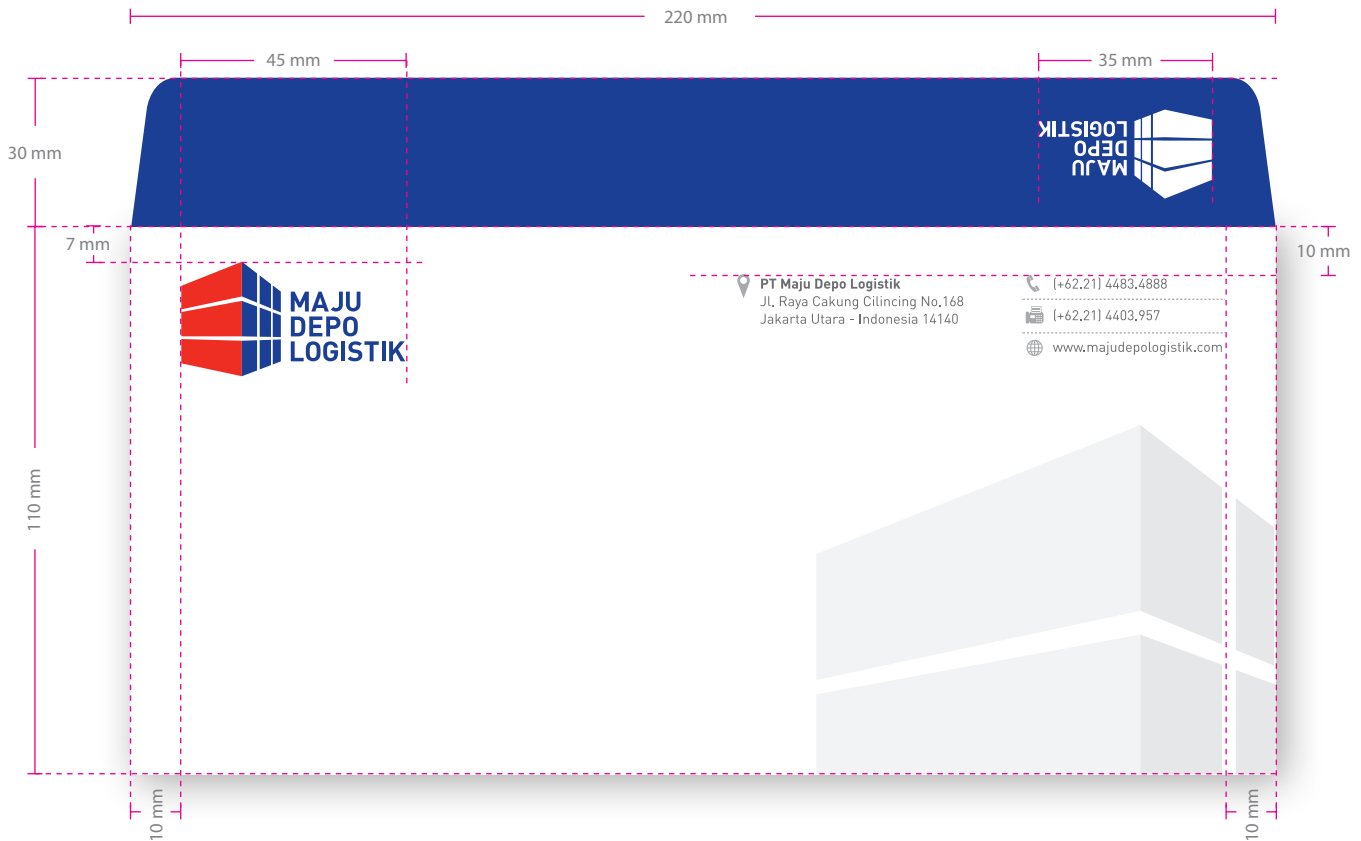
220 mm

45 mm

35 mm

30 mm

MAJU
DEPO
LOGISTIK

7 mm

10 mm

MAJU
DEPO
LOGISTIK

PT Maju Depo Logistik
Jl. Raya Cakung Cilincing No.168
Jakarta Utara - Indonesia 14140

(+62.21) 4483.4888

(+62.21) 4403.957

www.majudepologistik.com

110 mm

10 mm

10 mm